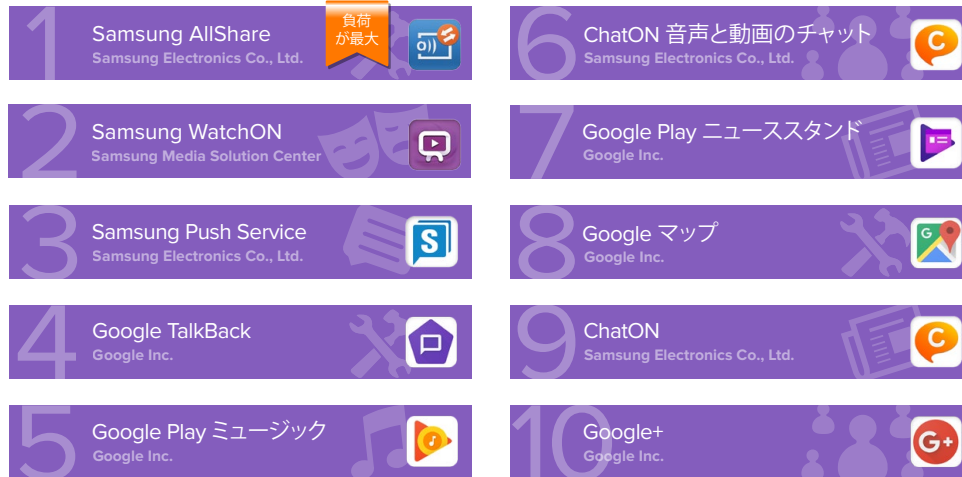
1 Samsung AllShare
Samsung Electronics Co., Ltd.
負荷が最大

2 Samsung WatchON
Samsung Media Solution Center

3 Samsung Push Service
Samsung Electronics Co., Ltd.

4 Google TalkBack
Google Inc.

5 Google Play ミュージック
Google Inc.

6 ChatON 音声と動画のチャット
Samsung Electronics Co., Ltd.

7 Google Play ニューススタンド
Google Inc.

8 Google マップ
Google Inc.

9 ChatON
Samsung Electronics Co., Ltd.

10 Google+
Google Inc.